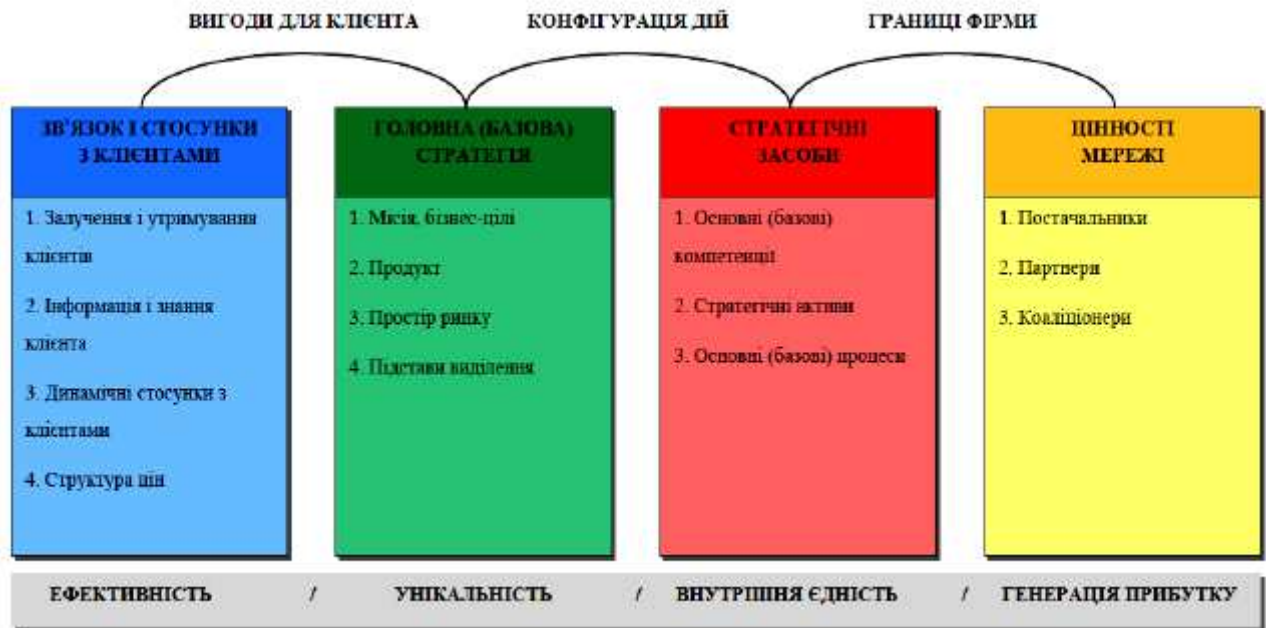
ВИГОДИ ДЛЯ КЛІЄНТА

КОНФІГУРАЦІЯ ДІЙ

ГРАНИЦІ ФІРМИ

ЗВ'ЯЗОК І СТОСУНКИ З КЛІЄНТАМИ

1. Залучення і утримування клієнтів

2. Інформація і знання клієнта

3. Динамічні стосунки з клієнтами

4. Структура цін

ГОЛОВНА (БАЗОВА) СТРАТЕГІЯ

1. Місія, бізнес-цілі

2. Продукт

3. Простір ринку

4. Підстави виділення

СТРАТЕГІЧНІ ЗАСОБИ

1. Основні (базові) компетенції

2. Стратегічні активи

3. Основні (базові) процеси

ЦІННОСТІ МЕРЕЖІ

1. Постачальники

2. Партнери

3. Коаліціонери

ЕФЕКТИВНІСТЬ / УНІКАЛЬНІСТЬ / ВНУТРІШНЯ ЄДНІСТЬ / ГЕНЕРАЦІЯ ПРИБУТКУ